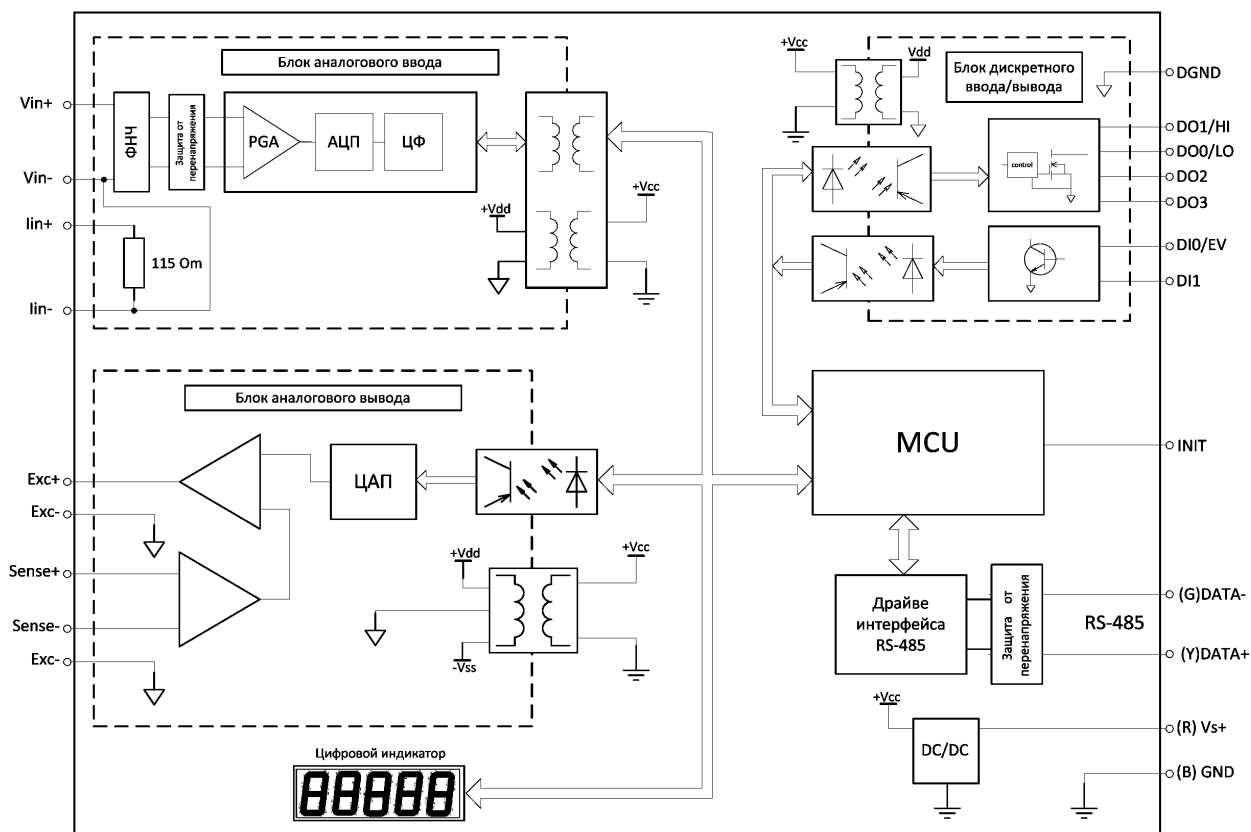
Блок аналогового ввода

Vin+
Vin-
Iin+
Iin-
ФНЧ
Защита от перенапряжения
PGA
АЦП
ЦФ
115 Om
+Vdd
+Vcc

+Vcc
Vdd
Блок дискретного ввода/вывода
DGND
DO1/HI
DO0/LO
DO2
DO3
control
DI0/EV
DI1

Блок аналогового вывода
Exc+
Exc-
Sense+
Sense-
Exc-
ЦАП
+Vdd
-Vss
+Vcc

MCU
INIT

Драйве интерфейса RS-485
Защита от перенапряжения
(G)DATA-
RS-485
(Y)DATA+
+Vcc
DC/DC
(R) Vs+
(B) GND

Цифровой индикатор